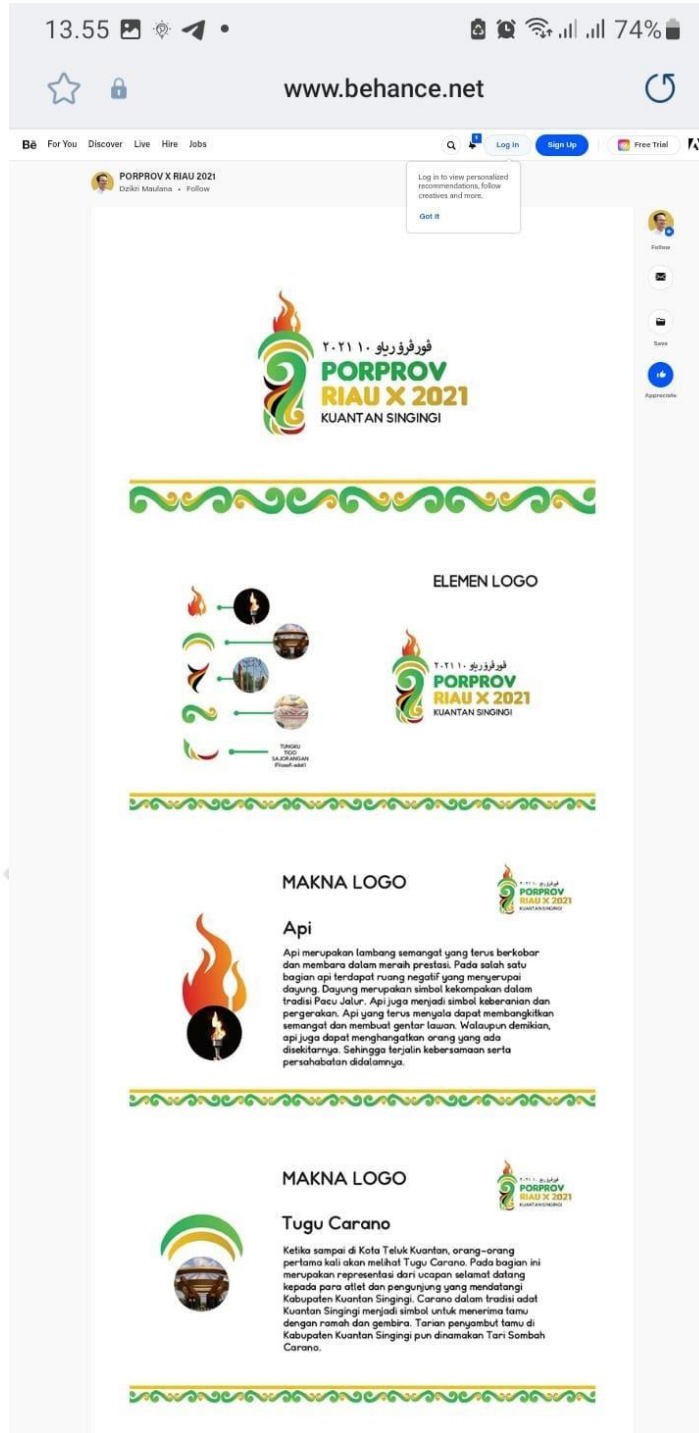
13.55 74%

www.behance.net

Bē For You Discover Live Hire Jobs Log In Sign Up Free Trial

PORPROV X RIAU 2021
Dzikri Maulana • Follow

Log in to view personalized recommendations, follow creatives and more.
Got it

Follow
Save
Appreciate

فورفروۏ رياو ١٠ ٢٠٢١
PORPROV
RIAU X 2021
KUANTAN SINGINGI

ELEMEN LOGO

TUNGKU TIGO SAJORANGAN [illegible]

فورفروۏ رياو ١٠ ٢٠٢١
PORPROV
RIAU X 2021
KUANTAN SINGINGI

MAKNA LOGO

PORPROV RIAU X 2021 KUANTAN SINGINGI

Api

Api merupakan lambang semangat yang terus berkobar dan membara dalam meraih prestasi. Pada salah satu bagian api terdapat ruang negatif yang menyerupai dayung. Dayung merupakan simbol kekompakan dalam tradisi Pacu Jalur. Api juga menjadi simbol keberanian dan pergerakan. Api yang terus menyala dapat membangkitkan semangat dan membuat gentar lawan. Walaupun demikian, api juga dapat menghangatkan orang yang ada disekitarnya. Sehingga terjalin kebersamaan serta persahabatan didalamnya.

MAKNA LOGO

PORPROV RIAU X 2021 KUANTAN SINGINGI

Tugu Carano

Ketika sampai di Kota Teluk Kuantan, orang-orang pertama kali akan melihat Tugu Carano. Pada bagian ini merupakan representasi dari ucapan selamat datang kepada para atlet dan pengunjung yang mendatangi Kabupaten Kuantan Singingi. Carano dalam tradisi adat Kuantan Singingi menjadi simbol untuk menerima tamu dengan ramah dan gembira. Tarian penyambut tamu di Kabupaten Kuantan Singingi pun dinamakan Tari Sombah Carano.